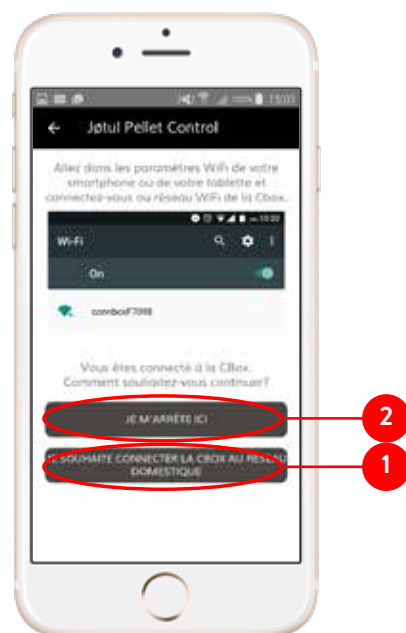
100% 15:00

Jøtul Pellet Control

Allez dans les paramètres WiFi de votre smartphone ou de votre tablette et connectez-vous au réseau WiFi de la Cbox.

10:22

Wi-Fi

On

cumbox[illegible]

Vous êtes connecté à la CBox. Comment souhaitez-vous continuer?

JE M'ARRÊTE ICI

JE SOUHAITE CONNECTER LA CBOX AU RÉSEAU DOMESTIQUE

2

1